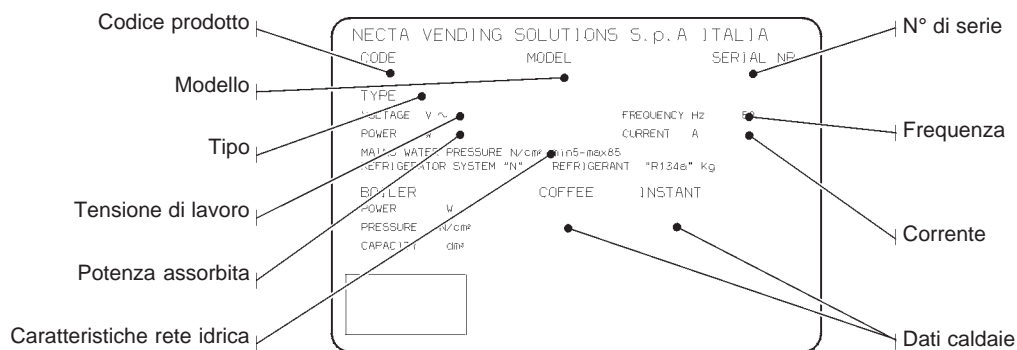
Codice prodotto

Modello

Tipo

Tensione di lavoro

Potenza assorbita

Caratteristiche rete idrica

NECTA VENDING SOLUTIONS S.p.A ITALIA
CODE MODEL SERIAL NR
TYPE
VOLTAGE V ~ FREQUENCY Hz 50
POWER W CURRENT A
MAINS WATER PRESSURE N/cm² min5-max85
REFRIGERATOR SYSTEM "N" REFRIGERANT "R134a" Kg
BOILER COFFEE INSTANT
POWER W
PRESSURE N/cm²
CAPACITY dm³

N° di serie

Frequenza

Corrente

Dati caldaie